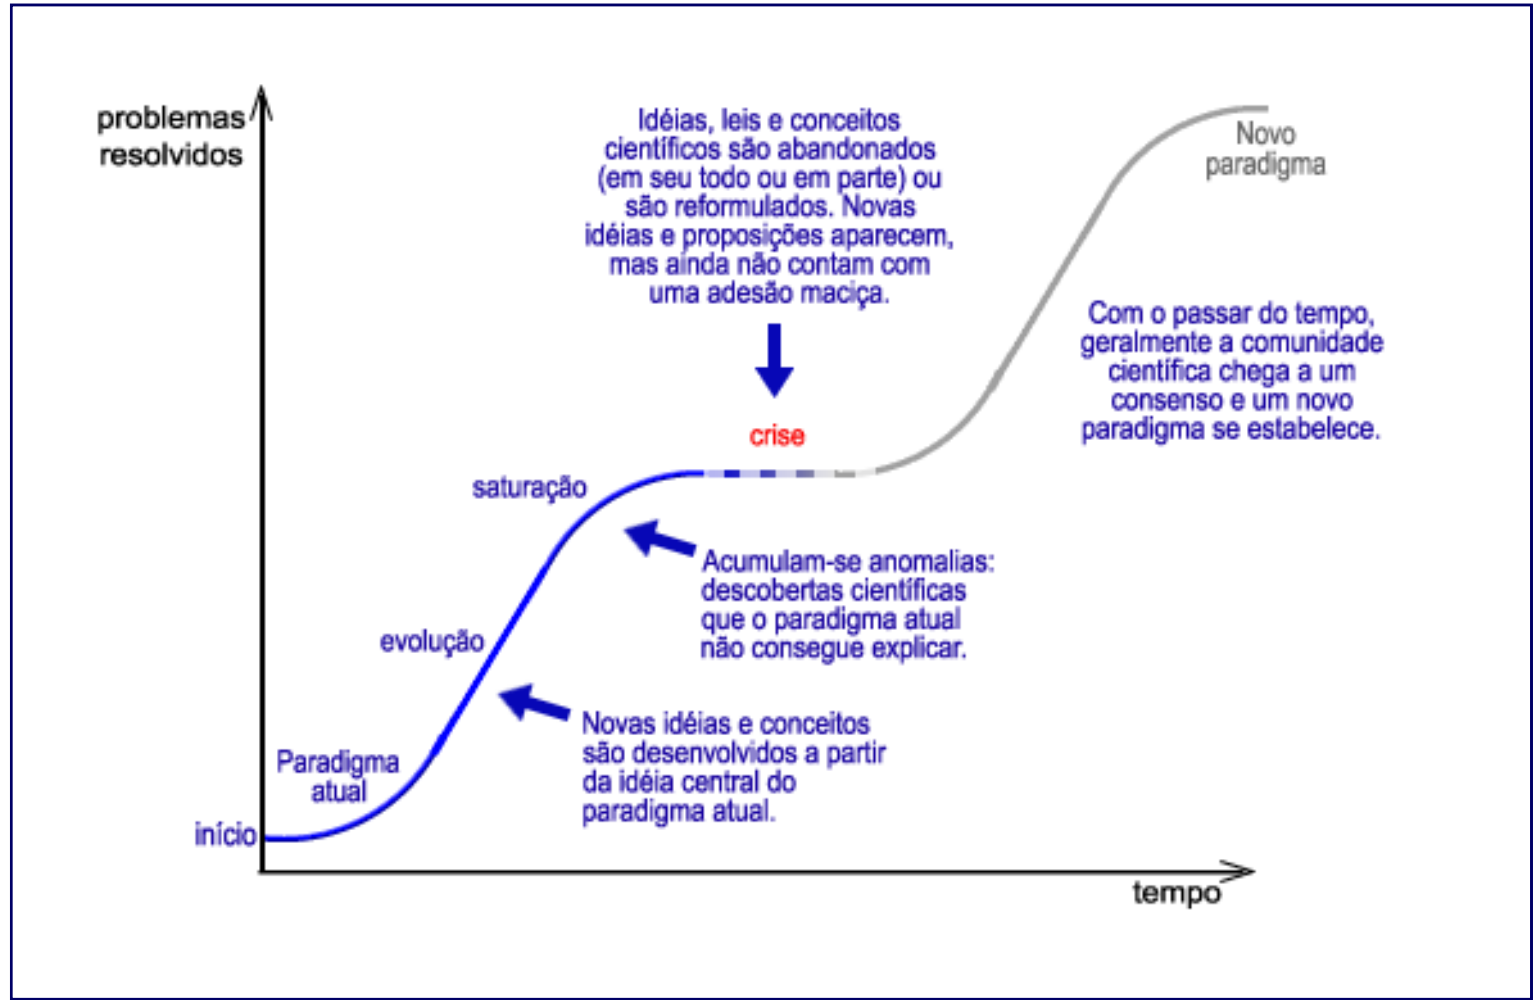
problemas resolvidos

Idéias, leis e conceitos científicos são abandonados (em seu todo ou em parte) ou são reformulados. Novas idéias e proposições aparecem, mas ainda não contam com uma adesão maciça.

Novo paradigma

Com o passar do tempo, geralmente a comunidade científica chega a um consenso e um novo paradigma se estabelece.

crise

saturação

Acumulam-se anomalias: descobertas científicas que o paradigma atual não consegue explicar.

evolução

Novas idéias e conceitos são desenvolvidos a partir da idéia central do paradigma atual.

Paradigma atual

início

tempo